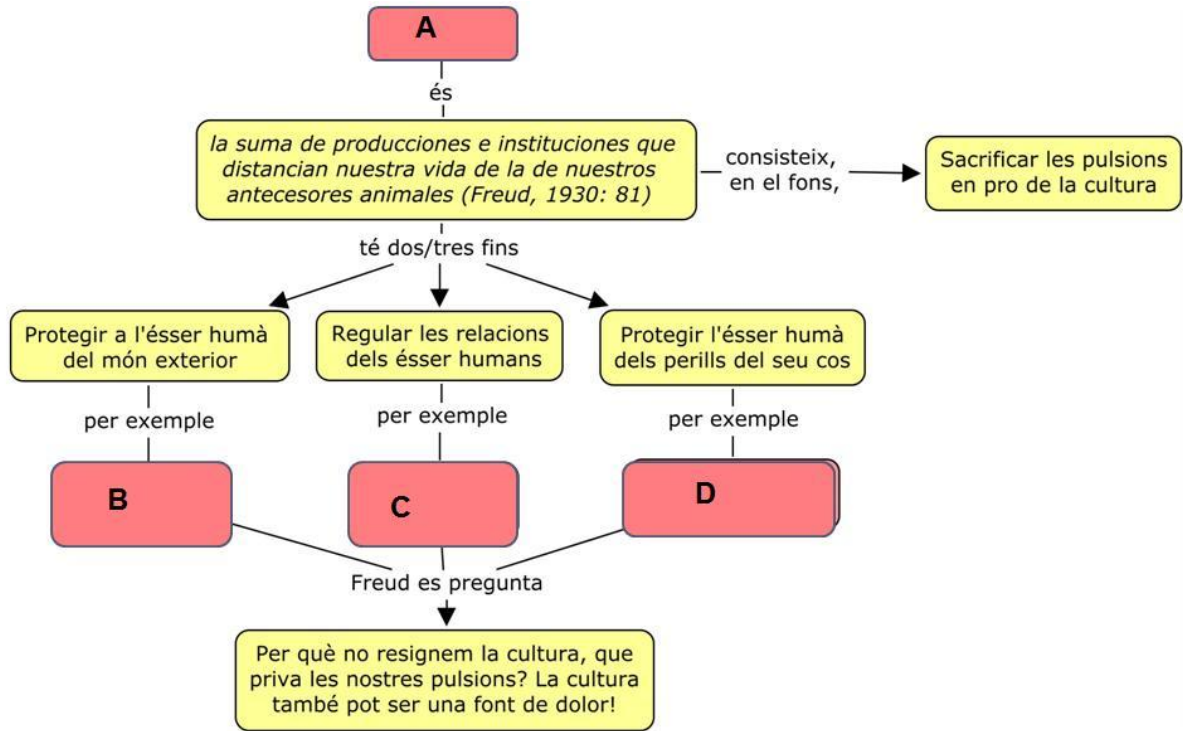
A

és

la suma de producciones e instituciones que distancian nuestra vida de la de nuestros antecesores animales (Freud, 1930: 81)

consisteix, en el fons,

Sacrificar les pulsions en pro de la cultura

té dos/tres fins

Protegir a l'ésser humà del món exterior

Regular les relacions dels ésser humans

Protegir l'ésser humà dels perills del seu cos

per exemple

per exemple

per exemple

B

C

D

Freud es pregunta

Per què no resignem la cultura, que priva les nostres pulsions? La cultura també pot ser una font de dolor!